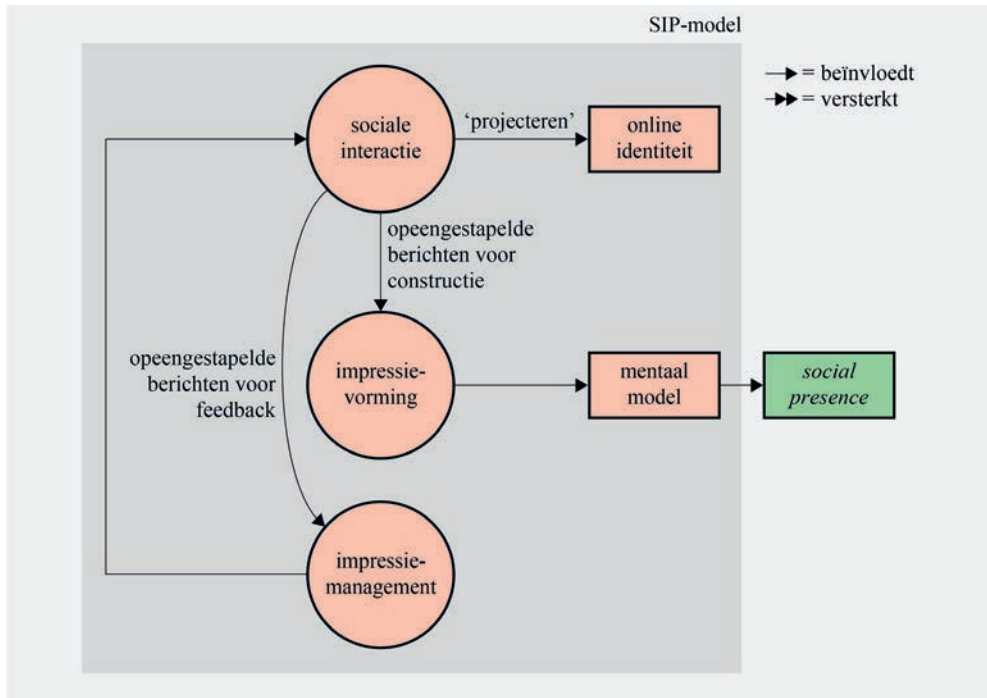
SIP-model

→ = beïnvloedt
↠ = versterkt

sociale interactie

'projecteren'

online identiteit

opeengestapelde berichten voor constructie

opeengestapelde berichten voor feedback

impressie-vorming

mentaal model

social presence

impressie-management